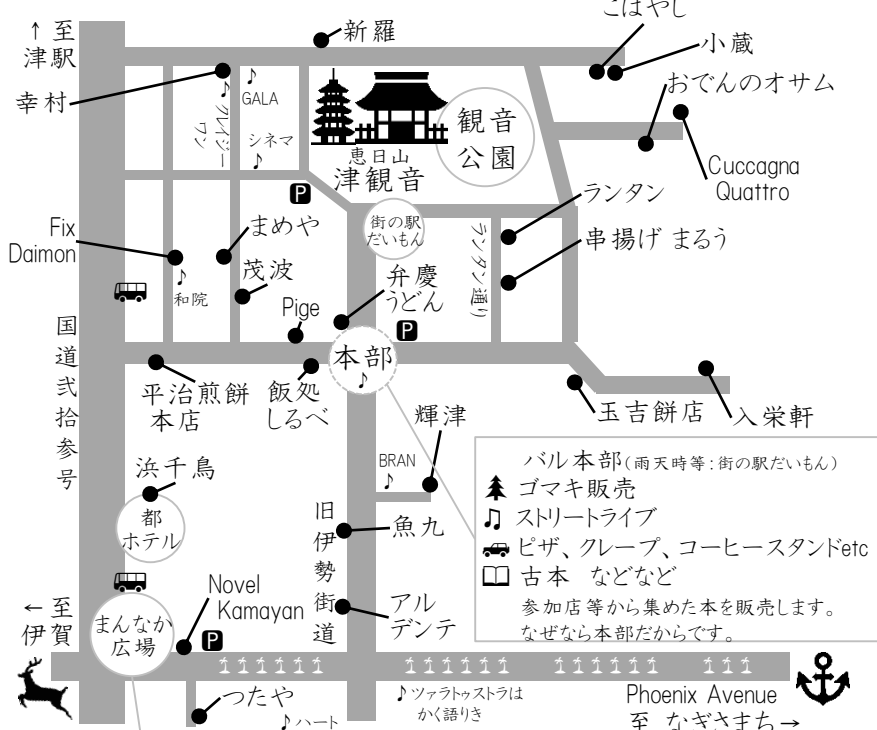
↑至 津駅

新羅

こばやし

小蔵

おでんのオサム

幸村

♪ GALA

♪ クレイジーワン

シネマ ♪

恵日山 津観音

観音 公園

Cuccagna Quattro

P

ランタン

Fix Daimon

まめや

街の駅 だいもん

串揚げ まるう

♪ 和院

茂波

弁慶 うどん

ランタン通り

Pige

P

国道弐拾参号

本部 ♪

平治煎餅 本店

飯処 しるべ

玉吉餅店

入栄軒

輝津

浜千鳥

BRAN ♪

バル本部(雨天時等:街の駅だいもん)

ゴマキ販売

ストリートライブ

ピザ、クレープ、コーヒースタンドetc

古本 などなど

参加店等から集めた本を販売します。

なぜなら本部だからです。

都 ホテル

旧伊勢街道

魚九

←至 伊賀

Novel Kamayan

アル デンテ

まんなか 広場

P

つたや

♪ツァラトゥストラは かく語りき

Phoenix Avenue

♪ハート

至 なぎさまち→